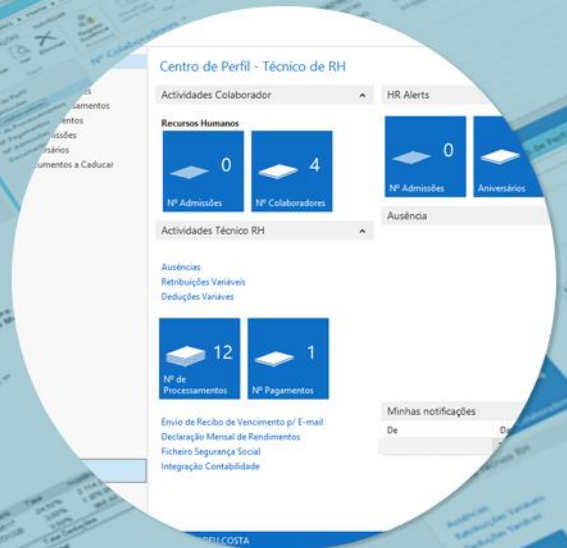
Centro de Perfil - Técnico de RH

Actividades Colaborador

Recursos Humanos

0
Nº Admissões

4
Nº Colaboradores

Actividades Técnico RH

Ausências
Retribuições Variáveis
Deduções Variáves

12
Nº de Processamentos

1
Nº Pagamentos

Envio de Recibo de Vencimento p/ E-mail
Declaração Mensal de Rendimentos
Ficheiro Segurança Social
Integração Contabilidade

HR Alerts

0
Nº Admissões

Aniversários

Ausência

Minhas notificações

De

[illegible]amentos
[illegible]entos
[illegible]issões
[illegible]rsários
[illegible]umentos a Caducar

Nº Colaboradores

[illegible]EU COSTA